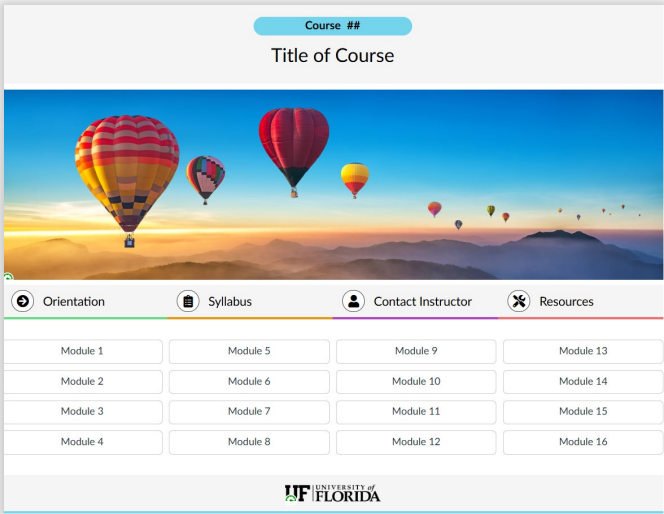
Course ##

Title of Course

Orientation

Syllabus

Contact Instructor

Resources

| Module 1 | Module 5 | Module 9 | Module 13 |
|---|---|---|---|
| Module 2 | Module 6 | Module 10 | Module 14 |
| Module 3 | Module 7 | Module 11 | Module 15 |
| Module 4 | Module 8 | Module 12 | Module 16 |

UF UNIVERSITY of FLORIDA